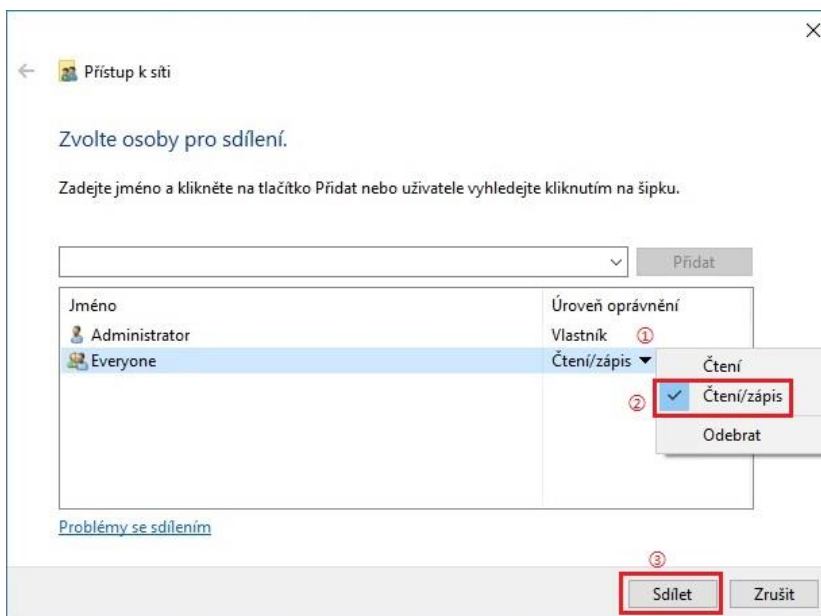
×

Přístup k síti

Zvolte osoby pro sdílení.

Zadejte jméno a klikněte na tlačítko Přidat nebo uživatele vyhledejte kliknutím na šipku.

Přidat

| Jméno | Úroveň oprávnění |
|---|---|
| Administrator | Vlastník ① |
| Everyone | Čtení/zápis |

Čtení
② Čtení/zápis
Odebrat

Problémy se sdílením

③
Sdílet Zrušit